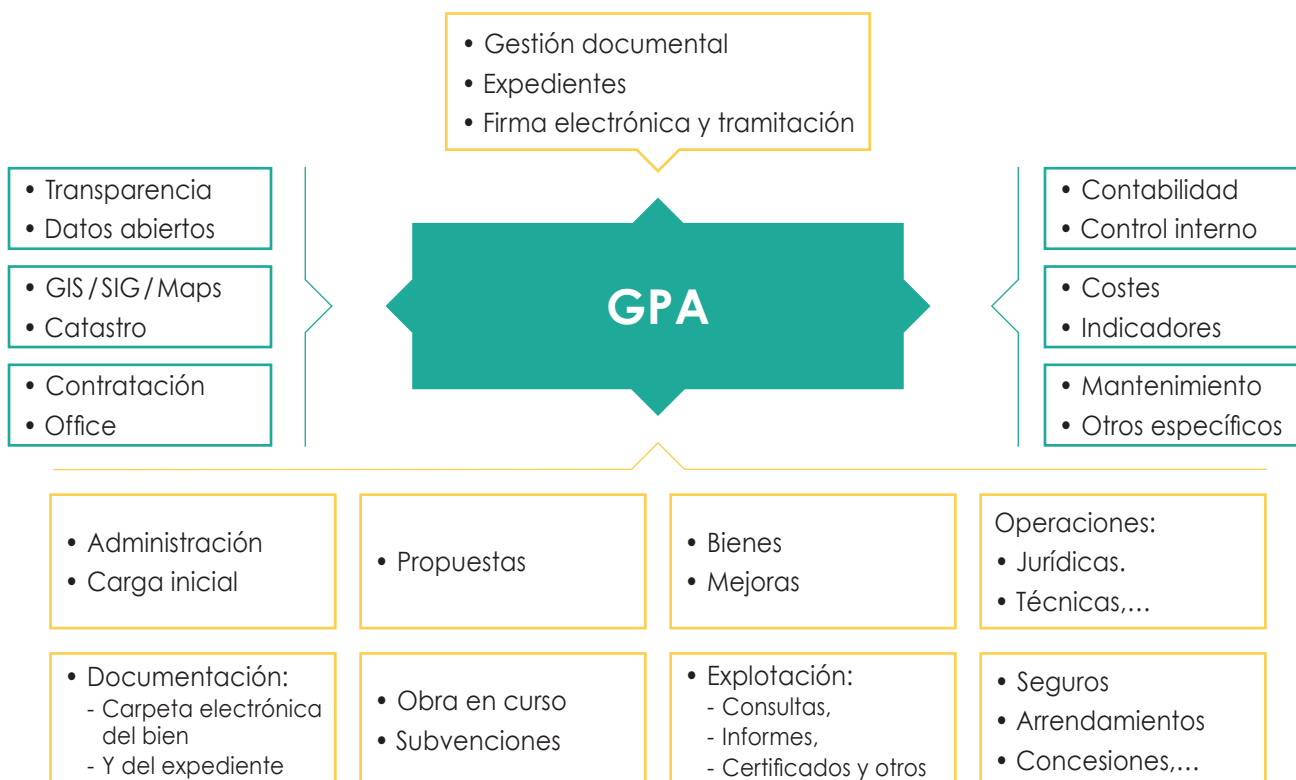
• Gestión documental
• Expedientes
• Firma electrónica y tramitación

• Transparencia
• Datos abiertos

• GIS / SIG / Maps
• Catastro

• Contratación
• Office

GPA

• Contabilidad
• Control interno

• Costes
• Indicadores

• Mantenimiento
• Otros específicos

• Administración
• Carga inicial

• Propuestas

• Bienes
• Mejoras

Operaciones:
• Jurídicas.
• Técnicas,...

• Documentación:
- Carpeta electrónica del bien
- Y del expediente

• Obra en curso
• Subvenciones

• Explotación:
- Consultas,
- Informes,
- Certificados y otros

• Seguros
• Arrendamientos
• Concesiones,...